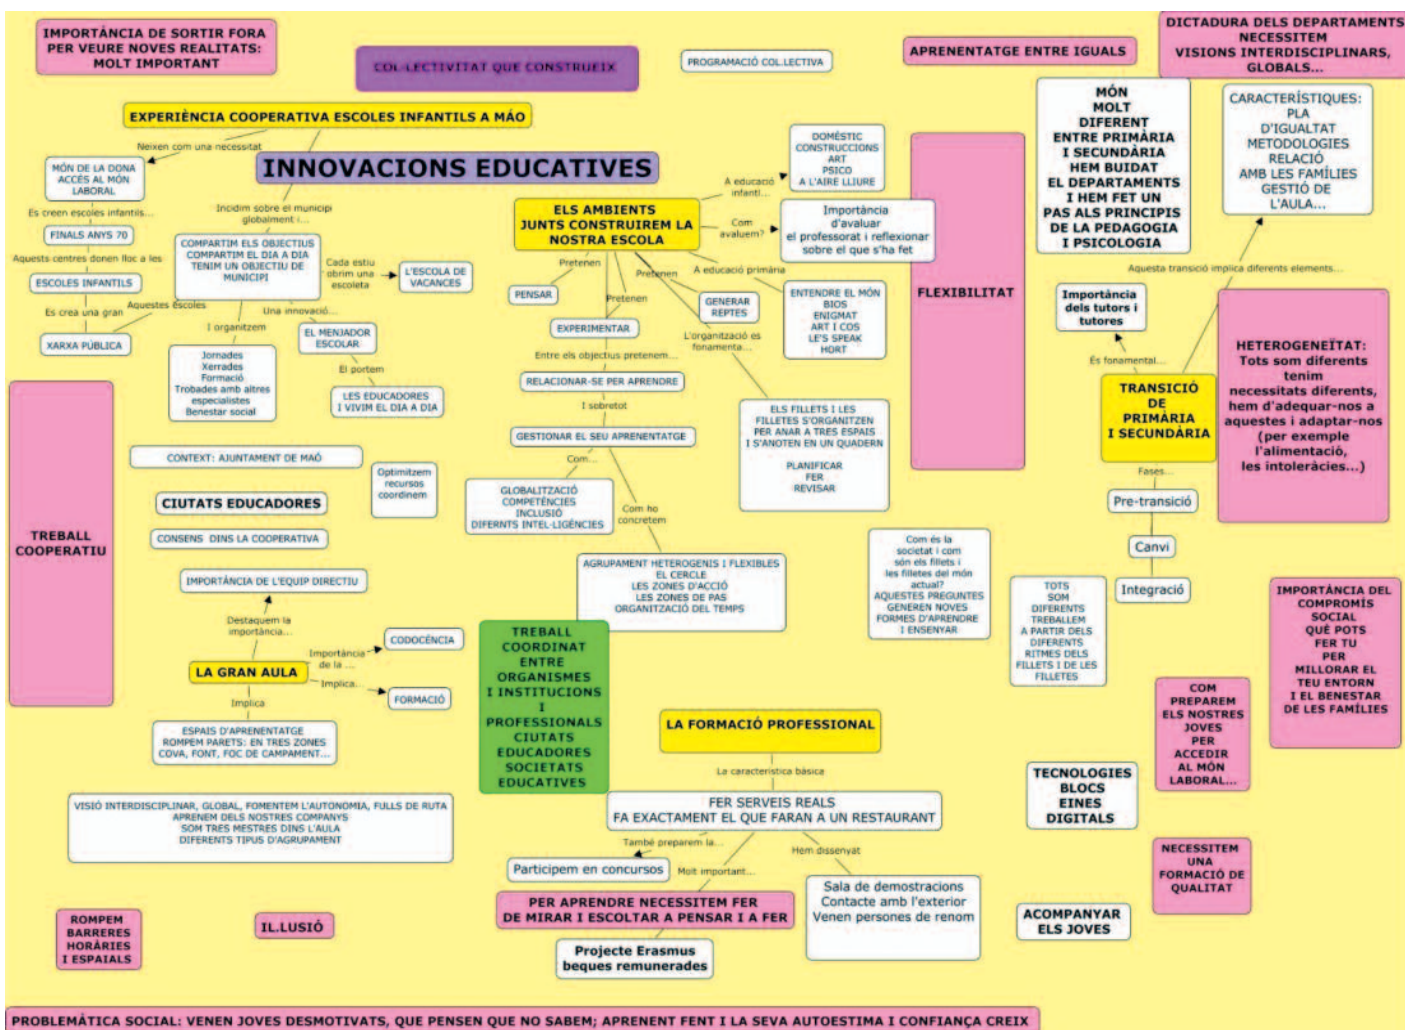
IMPORTÀNCIA DE SORTIR FORA PER VEURE NOVES REALITATS: MOLT IMPORTANT

COL·LECTIVITAT QUE CONSTRUEIX

PROGRAMACIÓ COL.LECTIVA

APRENENTATGE ENTRE IGUALS

DICTADURA DELS DEPARTAMENTS NECESSITEM VISIONS INTERDISCIPLINARS, GLOBALS...

EXPERIÈNCIA COOPERATIVA ESCOLES INFANTILS A MAÓ

Neixen com una necessitat

MÓN DE LA DONA ACCÉS AL MÓN LABORAL

INNOVACIONS EDUCATIVES

Es creen escoles infantils...

FINALS ANYS 70

Aquests centres donen lloc a les

ESCOLES INFANTILS

Es crea una gran

XARXA PÚBLICA

Incidim sobre el municipi globalment i...

COMPARTIM ELS OBJECTIUS COMPARTIM EL DIA A DIA TENIM UN OBJECTIU DE MUNICIPI

Cada estiu obrim una escoleta

L'ESCOLA DE VACANCES

Aquestes escoles

Una innovació...

I organitzem

Jornades Xerrades Formació Trobades amb altres especialistes Benestar social

EL MENJADOR ESCOLAR

El portem

LES EDUCADORES I VIVIM EL DIA A DIA

CONTEXT: AJUNTAMENT DE MAÓ

Optimitzem recursos coordinem

CIUTATS EDUCADORES

CONSENS DINS LA COOPERATIVA

IMPORTÀNCIA DE L'EQUIP DIRECTIU

Destaquem la importància...

Importància de la ...

CODOCÈNCIA

LA GRAN AULA

Implica...

FORMACIÓ

Implica

ESPAIS D'APRENENTATGE ROMPEM PARETS: EN TRES ZONES COVA, FONT, FOC DE CAMPAMENT...

VISIÓ INTERDISCIPLINAR, GLOBAL, FOMENTEM L'AUTONOMIA, FULLS DE RUTA APRENEM DELS NOSTRES COMPANYS SOM TRES MESTRES DINS L'AULA DIFERENTS TIPUS D'AGRUPAMENT

TREBALL COOPERATIU

ROMPEM BARRERES HORÀRIES I ESPAIALS

IL.LUSIÓ

DOMÈSTIC CONSTRUCCIONS ART PSICO A L'AIRE LLIURE

A educació infantil...

ELS AMBIENTS JUNTS CONSTRUIREM LA NOSTRA ESCOLA

Com avaluem?

Importància d'avaluar el professorat i reflexionar sobre el que s'ha fet

Pretenen

PENSAR

Pretenen

Pretenen

A educació primària

GENERAR REPTES

ENTENDRE EL MÓN BIOS ENIGMAT ART I COS LE'S SPEAK HORT

EXPERIMENTAR

L'organització és fonamenta...

Entre els objectius pretenem...

RELACIONAR-SE PER APRENDRE

I sobretot

GESTIONAR EL SEU APRENENTATGE

ELS FILLETS I LES FILLETES S'ORGANITZEN PER ANAR A TRES ESPAIS I S'ANOTEN EN UN QUADERN

PLANIFICAR FER REVISAR

Com...

GLOBALITZACIÓ COMPETÈNCIES INCLUSIÓ DIFERNTS INTEL·LIGÈNCIES

Com ho concretem

AGRUPAMENT HETEROGENIS I FLEXIBLES EL CERCLE LES ZONES D'ACCIÓ LES ZONES DE PAS ORGANITZACIÓ DEL TEMPS

TREBALL COORDINAT ENTRE ORGANISMES I INSTITUCIONS I PROFESSIONALS CIUTATS EDUCADORES SOCIETATS EDUCATIVES

Com és la societat i com són els fillets i les filletes del món actual? AQUESTES PREGUNTES GENEREN NOVES FORMES D'APRENDRE I ENSENYAR

TOTS SOM DIFERENTS TREBALLEM A PARTIR DELS DIFERENTS RITMES DELS FILLETS I DE LES FILLETES

LA FORMACIÓ PROFESSIONAL

La característica bàsica

FER SERVEIS REALS FA EXACTAMENT EL QUE FARAN A UN RESTAURANT

També preparem la...

Hem dissenyat

Participem en concursos

Molt important...

Sala de demostracions Contacte amb l'exterior Venen persones de renom

PER APRENDRE NECESSITEM FER DE MIRAR I ESCOLTAR A PENSAR I A FER

Projecte Erasmus beques remunerades

FLEXIBILITAT

MÓN MOLT DIFERENT ENTRE PRIMÀRIA I SECUNDÀRIA HEM BUIDAT EL DEPARTAMENTS I HEM FET UN PAS ALS PRINCIPIS DE LA PEDAGOGIA I PSICOLOGIA

CARACTERÍSTIQUES: PLA D'IGUALTAT METODOLOGIES RELACIÓ AMB LES FAMÍLIES GESTIÓ DE L'AULA...

Aquesta transició implica diferents elements...

Importància dels tutors i tutores

És fonamental...

TRANSICIÓ DE PRIMÀRIA I SECUNDÀRIA

HETEROGENEÏTAT: Tots som diferents tenim necessitats diferents, hem d'adequar-nos a aquestes i adaptar-nos (per exemple l'alimentació, les intoleràncies...)

Fases...

Pre-transició

Canvi

Integració

IMPORTÀNCIA DEL COMPROMÍS SOCIAL QUÈ POTS FER TU PER MILLORAR EL TEU ENTORN I EL BENESTAR DE LES FAMÍLIES

COM PREPAREM ELS NOSTRES JOVES PER ACCEDIR AL MÓN LABORAL...

TECNOLOGIES BLOCS EINES DIGITALS

NECESSITEM UNA FORMACIÓ DE QUALITAT

ACOMPANYAR ELS JOVES

PROBLEMÀTICA SOCIAL: VENEN JOVES DESMOTIVATS, QUE PENSEN QUE NO SABEM; APRENENT FENT I LA SEVA AUTOESTIMA I CONFIANÇA CREIX